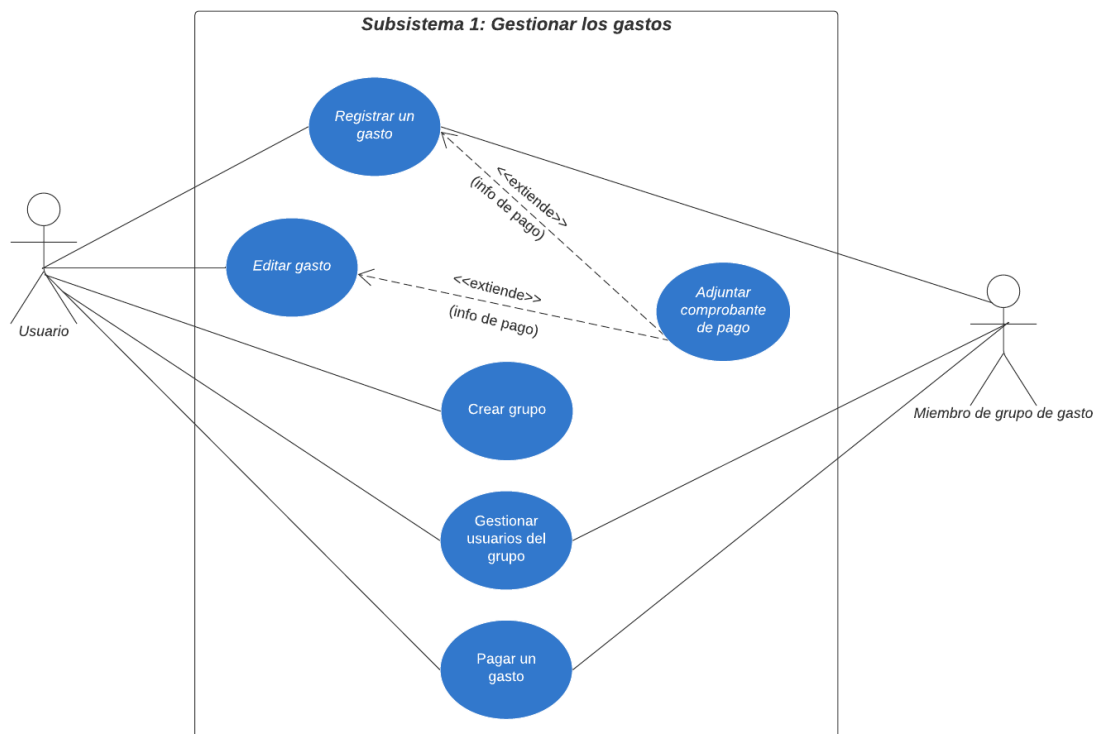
Subsistema 1: Gestionar los gastos

Registrar un gasto

<<extiende>>
(info de pago)

Editar gasto

<<extiende>>
(info de pago)

Adjuntar comprobante de pago

Usuario

Miembro de grupo de gasto

Crear grupo

Gestionar usuarios del grupo

Pagar un gasto